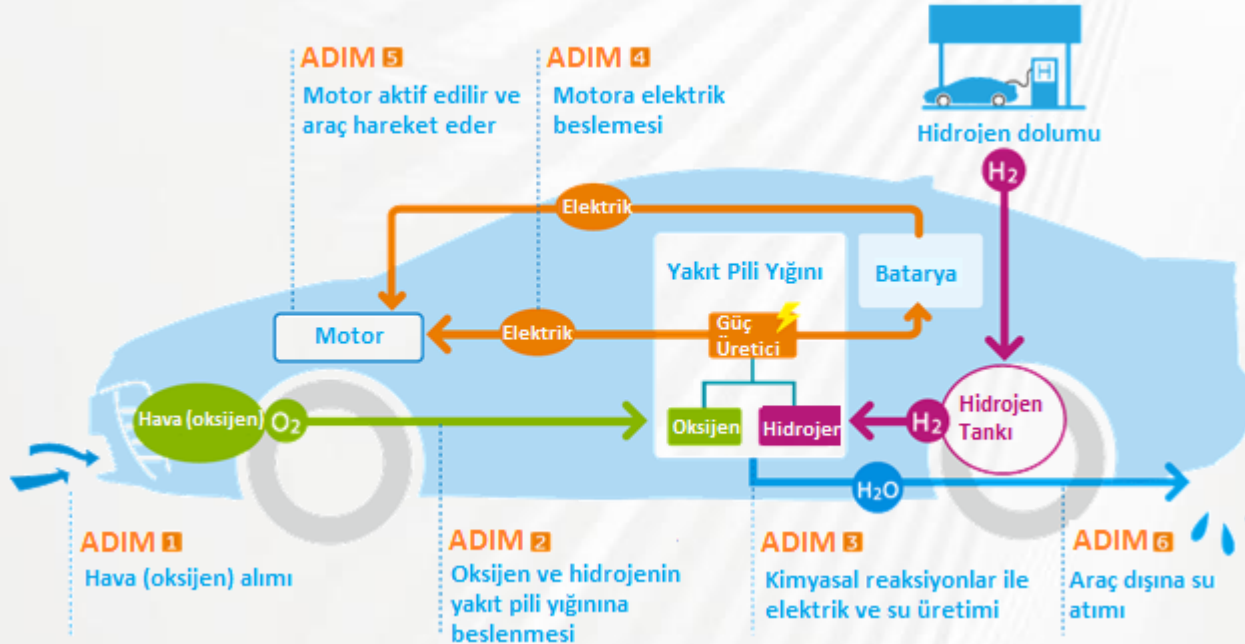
ADIM 5
Motor aktif edilir ve araç hareket eder

ADIM 4
Motora elektrik beslemesi

H

Hidrojen dolumu

$H_2$

Elektrik

Yakıt Pili Yığını

Batarya

Motor

Elektrik

Güç Üretici

Hava (oksijen)

$O_2$

Oksijen

Hidrojen

$H_2$

Hidrojen Tankı

$H_2O$

ADIM 1
Hava (oksijen) alımı

ADIM 2
Oksijen ve hidrojenin yakıt pili yığınına beslenmesi

ADIM 3
Kimyasal reaksiyonlar ile elektrik ve su üretimi

ADIM 6
Araç dışına su atımı